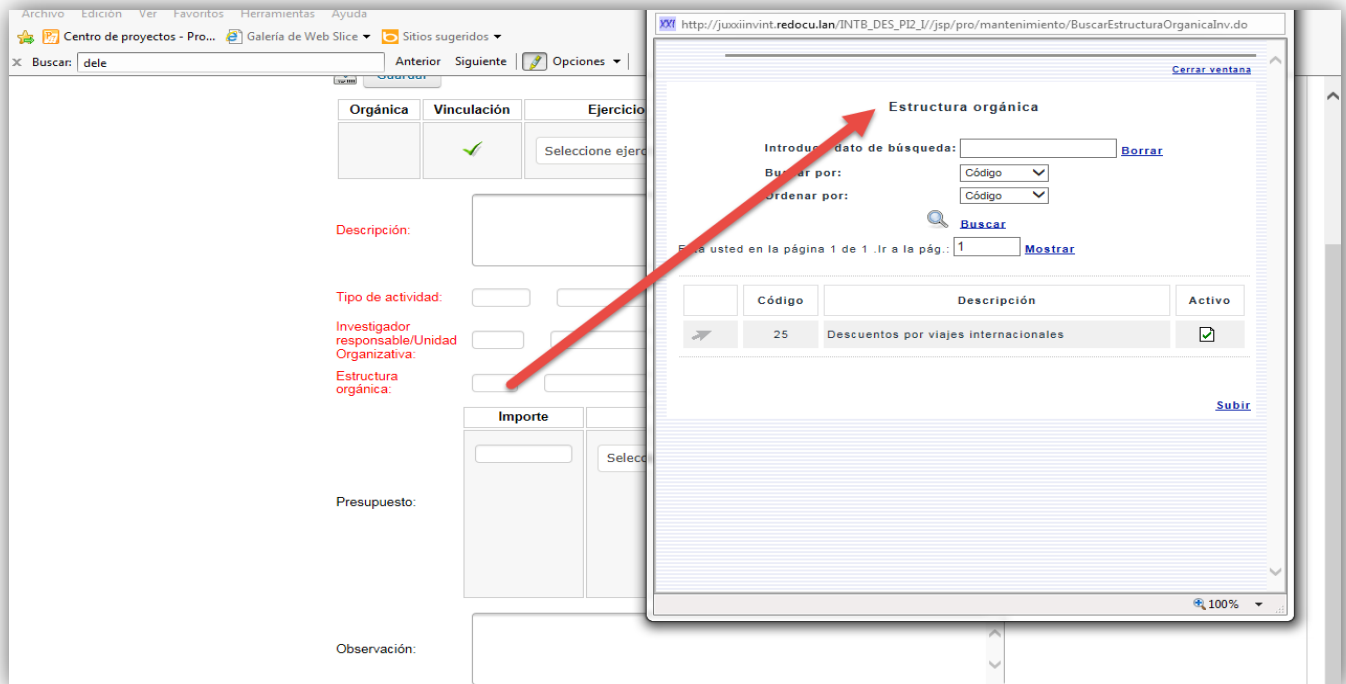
Archivo Edición Ver Favoritos Herramientas Ayuda

Centro de proyectos - Pro... Galería de Web Slice Sitios sugeridos

Buscar: dele Anterior Siguiente Opciones

Guardar

| Orgánica | Vinculación | Ejercicio |
|---|---|---|
| | ✓ | Seleccione ejerc |

Descripción:

Tipo de actividad:

Investigador responsable/Unidad Organizativa:

Estructura orgánica:

Importe

Selecc

Presupuesto:

Observación:

http://juxxiinvint.redocu.lan/INTB_DES_PI2_I//jsp/pro/mantenimiento/BuscarEstructuraOrganicaInv.do

Cerrar ventana

Estructura orgánica

Introdu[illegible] dato de búsqueda: Borrar

Bu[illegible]ar por: Código

Ordenar por: Código

Buscar

E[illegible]a usted en la página 1 de 1 .Ir a la pág.: 1 Mostrar

| | Código | Descripción | Activo |
|---|---|---|---|
| | 25 | Descuentos por viajes internacionales | ☑ |

Subir

100%